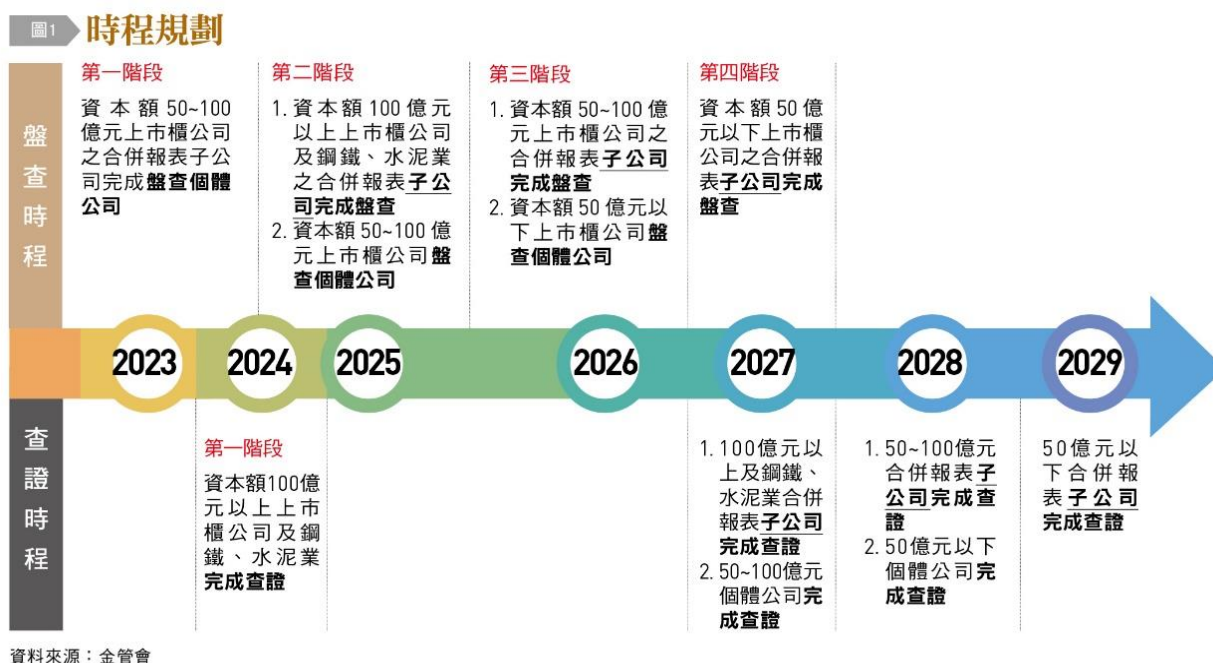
圖1 時程規劃

盤查時程

第一階段
資本額50~100億元上市櫃公司之合併報表子公司完成盤查個體公司

第二階段
1. 資本額100億元以上上市櫃公司及鋼鐵、水泥業之合併報表子公司完成盤查
2. 資本額50~100億元上市櫃公司盤查個體公司

第三階段
1. 資本額50~100億元上市櫃公司之合併報表子公司完成盤查
2. 資本額50億元以下上市櫃公司盤查個體公司

第四階段
資本額50億元以下上市櫃公司之合併報表子公司完成盤查

2023 2024 2025 2026 2027 2028 2029

查證時程

第一階段
資本額100億元以上上市櫃公司及鋼鐵、水泥業完成查證

1. 100億元以上及鋼鐵、水泥業合併報表子公司完成查證
2. 50~100億元個體公司完成查證

1. 50~100億元合併報表子公司完成查證
2. 50億元以下個體公司完成查證

50億元以下合併報表子公司完成查證

資料來源：金管會